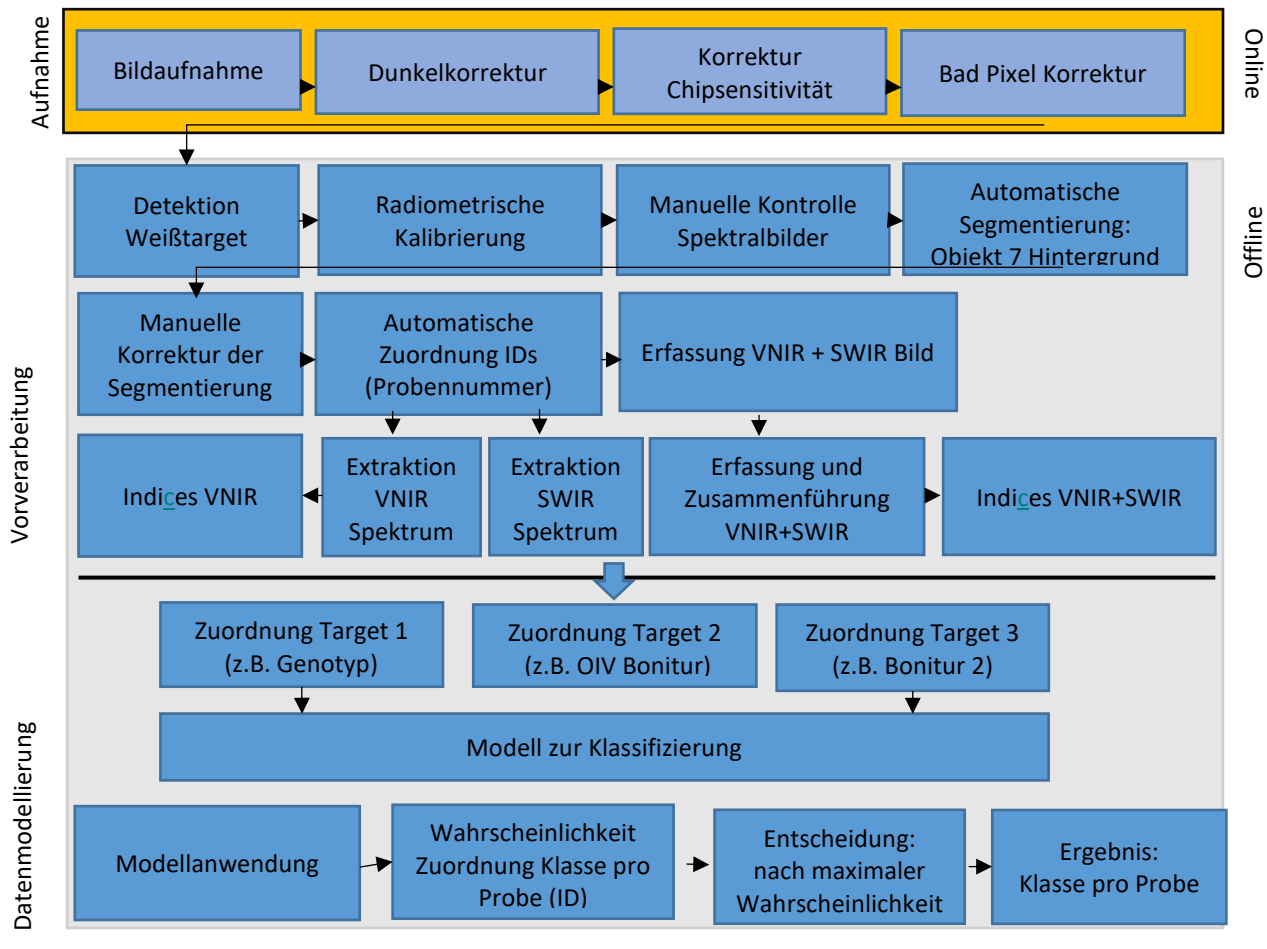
Aufnahme

Bildaufnahme

Dunkelkorrektur

Korrektur Chipsensitivität

Bad Pixel Korrektur

Online

Detektion Weißtarget

Radiometrische Kalibrierung

Manuelle Kontrolle Spektralbilder

Automatische Segmentierung: Objekt 7 Hintergrund

Offline

Vorverarbeitung

Manuelle Korrektur der Segmentierung

Automatische Zuordnung IDs (Probennummer)

Erfassung VNIR + SWIR Bild

Indices VNIR

Extraktion VNIR Spektrum

Extraktion SWIR Spektrum

Erfassung und Zusammenführung VNIR+SWIR

Indices VNIR+SWIR

Datenmodellierung

Zuordnung Target 1 (z.B. Genotyp)

Zuordnung Target 2 (z.B. OIV Bonitur)

Zuordnung Target 3 (z.B. Bonitur 2)

Modell zur Klassifizierung

Modellanwendung

Wahrscheinlichkeit Zuordnung Klasse pro Probe (ID)

Entscheidung: nach maximaler Wahrscheinlichkeit

Ergebnis: Klasse pro Probe